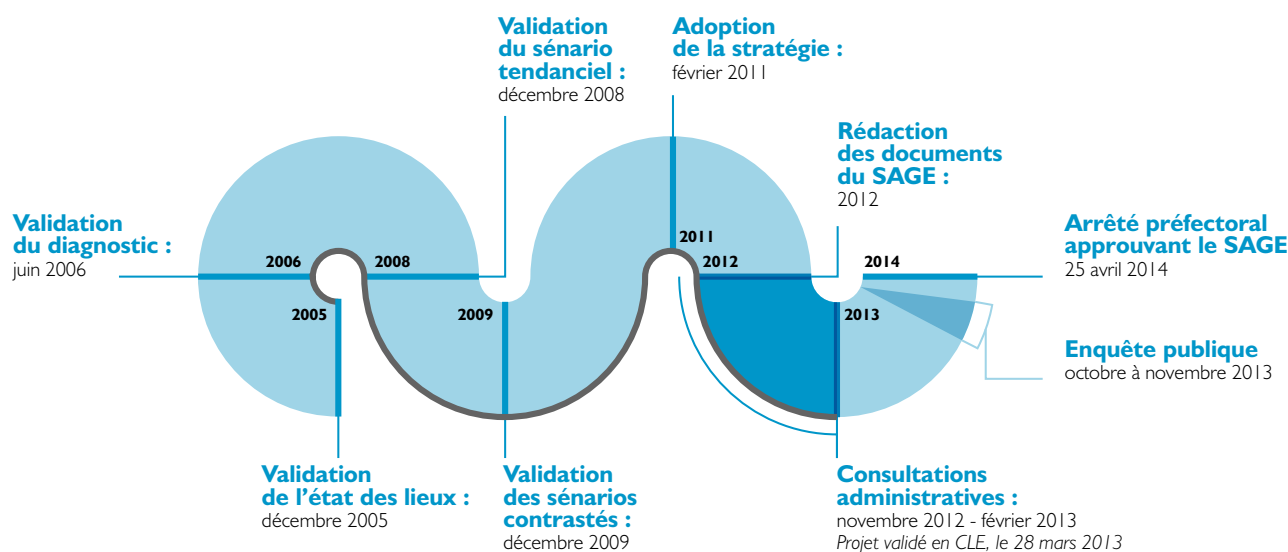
Validation du diagnostic : juin 2006

2006

2005

2008

2009

Validation de l'état des lieux : décembre 2005

Validation du sénario tendanciel : décembre 2008

Validation des sénarios contrastés : décembre 2009

Adoption de la stratégie : février 2011

2011

2012

Rédaction des documents du SAGE : 2012

2013

2014

Arrêté préfectoral approuvant le SAGE 25 avril 2014

Enquête publique octobre à novembre 2013

Consultations administratives : novembre 2012 - février 2013
*Projet validé en CLE, le 28 mars 2013*